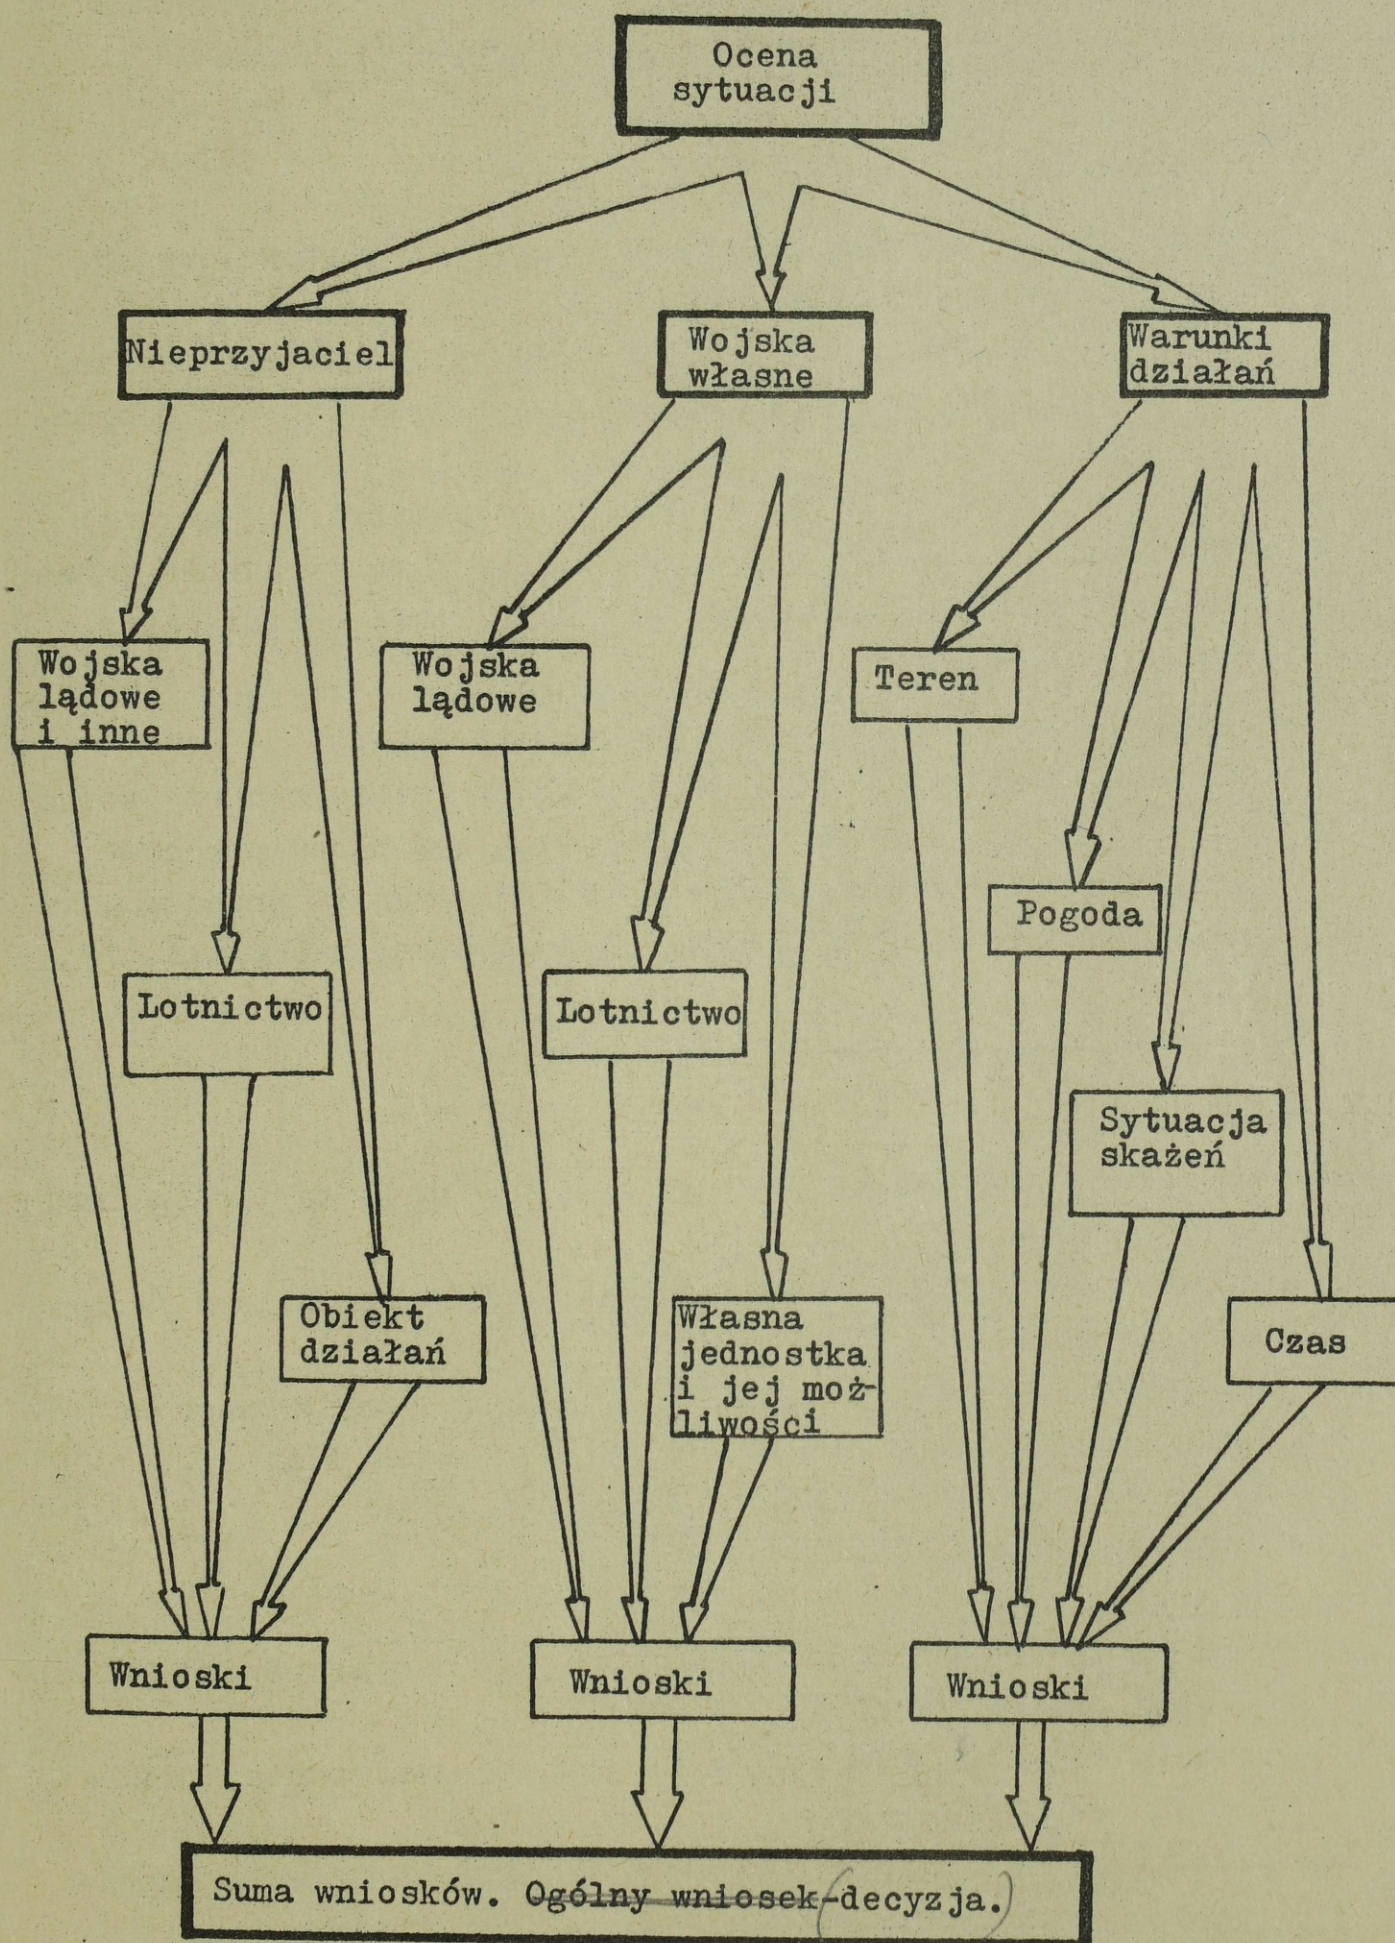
Ocena sytuacji

Nieprzyjaciel

Wojska własne

Warunki działań

Wojska lądowe i inne

Lotnictwo

Obiekt działań

Wojska lądowe

Lotnictwo

Własna jednostka i jej możliwości

Teren

Pogoda

Sytuacja skażeń

Czas

Wnioski

Wnioski

Wnioski

Suma wniosków. Ogólny wniosek-decyzja.